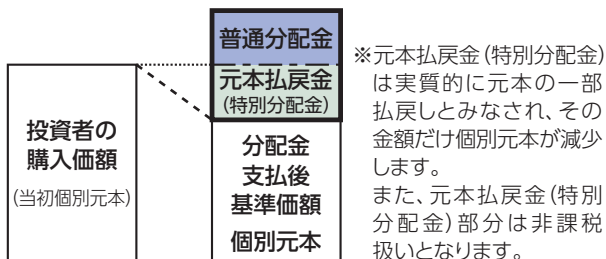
投資者の
購入価額
(当初個別元本)

普通分配金

元本払戻金
(特別分配金)

分配金
支払後
基準価額
個別元本

※元本払戻金(特別分配金)は実質的に元本の一部払戻しとみなされ、その金額だけ個別元本が減少します。
また、元本払戻金(特別分配金)部分は非課税扱いとなります。